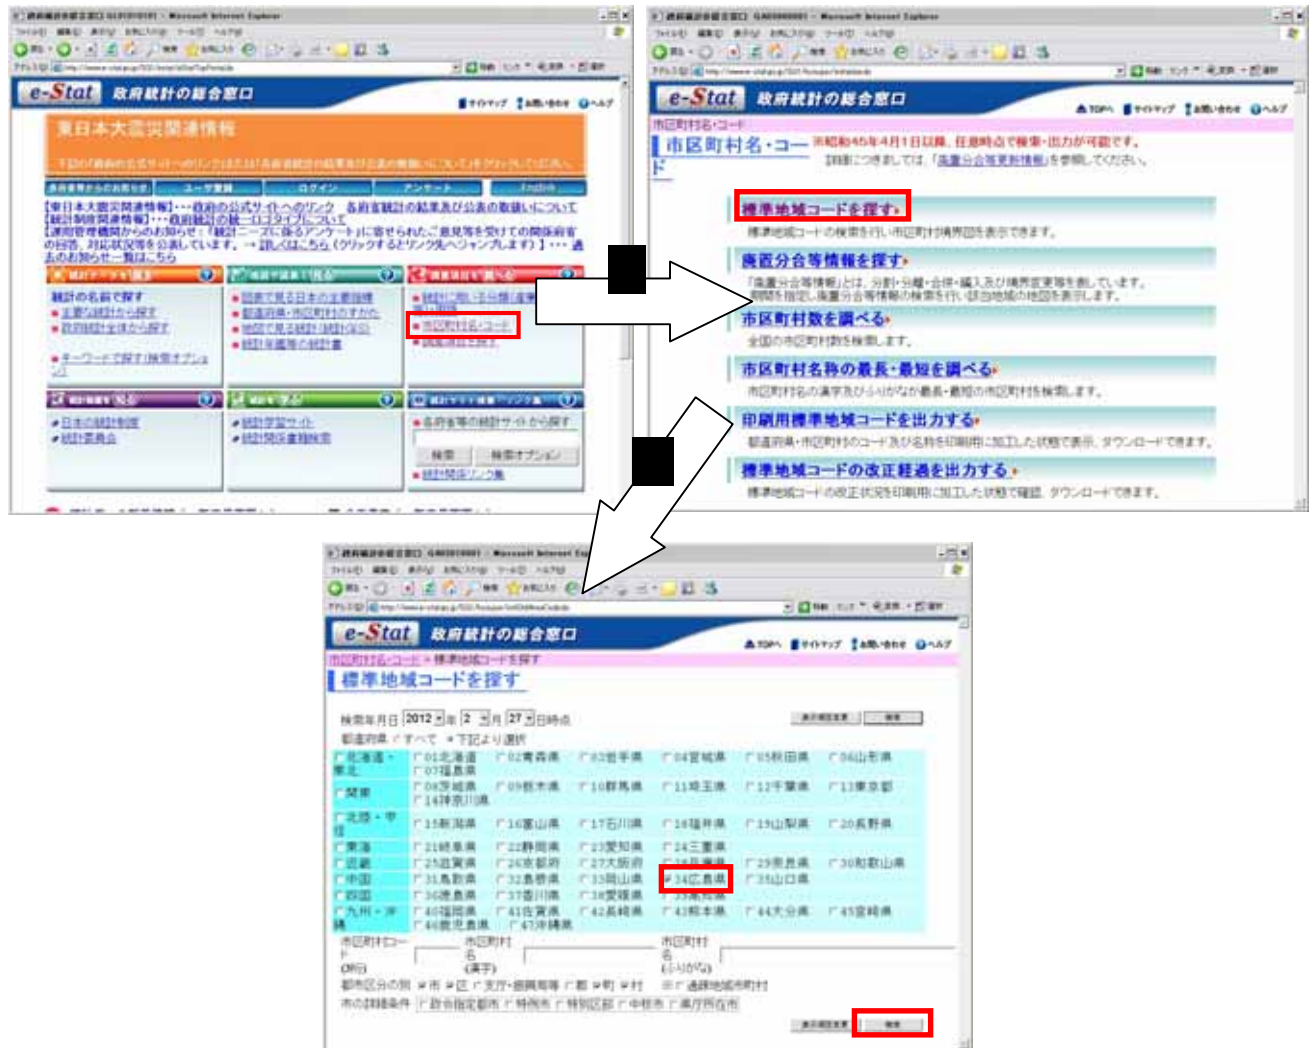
e-Stat 政府統計の総合窓口

東日本大震災関連情報

【東日本大震災関連情報】…政府の公式サイトへのリンク 各府省統計の結果及び公表の取扱いについて
【統計制度関連情報】…政府統計の統一ロゴタイプについて

統計の名前で探す
主要な統計から探す
政府統計全体から探す
キーワードで探す
市区町村名・コード
日本の統計制度
統計委員会
統計学習サイト
統計関係書籍検索
各府省等の統計サイトから探す
検索
統計関係リンク集

e-Stat 政府統計の総合窓口

市区町村名・コード
市区町村名・コード ※昭和45年4月1日以降、任意時点で検索・出力が可能です。

標準地域コードを探す
標準地域コードの検索を行い市区町村境界図を表示できます。
廃置分合等情報を探す
「廃置分合等情報」とは、分割・分離・合体・編入及び境界変更等を指しています。
市区町村数を調べる
全国の市区町村数を検索します。
市区町村名称の最長・最短を調べる
市区町村名の漢字及びふりがなが最長・最短の市区町村を検索します。
印刷用標準地域コードを出力する
都道府県・市区町村のコード及び名称を印刷用に加工した状態で表示、ダウンロードできます。
標準地域コードの改正経過を出力する
標準地域コードの改正状況を印刷用に加工した状態で確認、ダウンロードできます。

e-Stat 政府統計の総合窓口

市区町村名・コード > 標準地域コードを探す
標準地域コードを探す

検索年月日 2012 年 2 月 27 日時点
都道府県 すべて 下記より選択

| 北海道・東北 | 01北海道 | 02青森県 | 03岩手県 | 04宮城県 | 05秋田県 | 06山形県 |
|---|---|---|---|---|---|---|
| | 07福島県 | | | | | |
| 関東 | 08茨城県 | 09栃木県 | 10群馬県 | 11埼玉県 | 12千葉県 | 13東京都 |
| | 14神奈川県 | | | | | |
| 北陸・甲信 | 15新潟県 | 16富山県 | 17石川県 | 18福井県 | 19山梨県 | 20長野県 |
| 東海 | 21岐阜県 | 22静岡県 | 23愛知県 | 24三重県 | | |
| 近畿 | 25滋賀県 | 26京都府 | 27大阪府 | 28兵庫県 | 29奈良県 | 30和歌山県 |
| 中国 | 31鳥取県 | 32島根県 | 33岡山県 | 34広島県 | 35山口県 | |
| 四国 | 36徳島県 | 37香川県 | 38愛媛県 | 39高知県 | | |
| 九州・沖縄 | 40福岡県 | 41佐賀県 | 42長崎県 | 43熊本県 | 44大分県 | 45宮崎県 |
| | 46鹿児島県 | 47沖縄県 | | | | |

市区町村コード
市区町村名(漢字)
市区町村名(ふりがな)
都市区分の別 市 区 町 村
検索